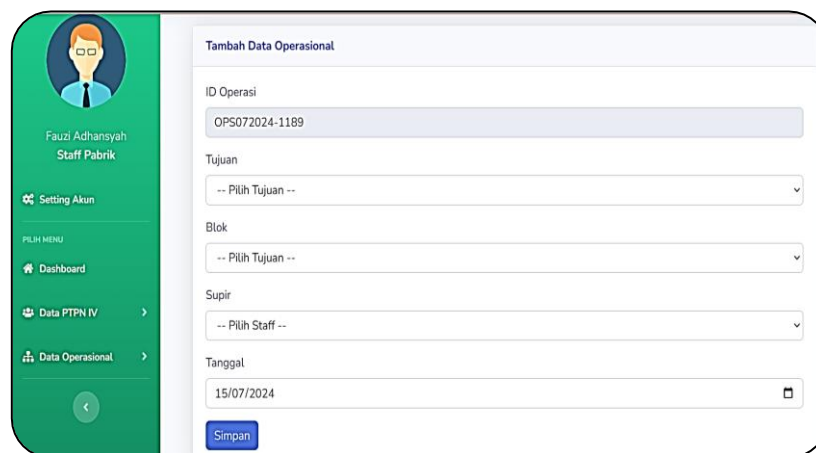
Fauzi Adhansyah
Staff Pabrik

Setting Akun

PILIH MENU

Dashboard

Data PTPN IV

Data Operasional

Tambah Data Operasional

ID Operasi

OPS072024-1189

Tujuan

-- Pilih Tujuan --

Blok

-- Pilih Tujuan --

Supir

-- Pilih Staff --

Tanggal

15/07/2024

Simpan